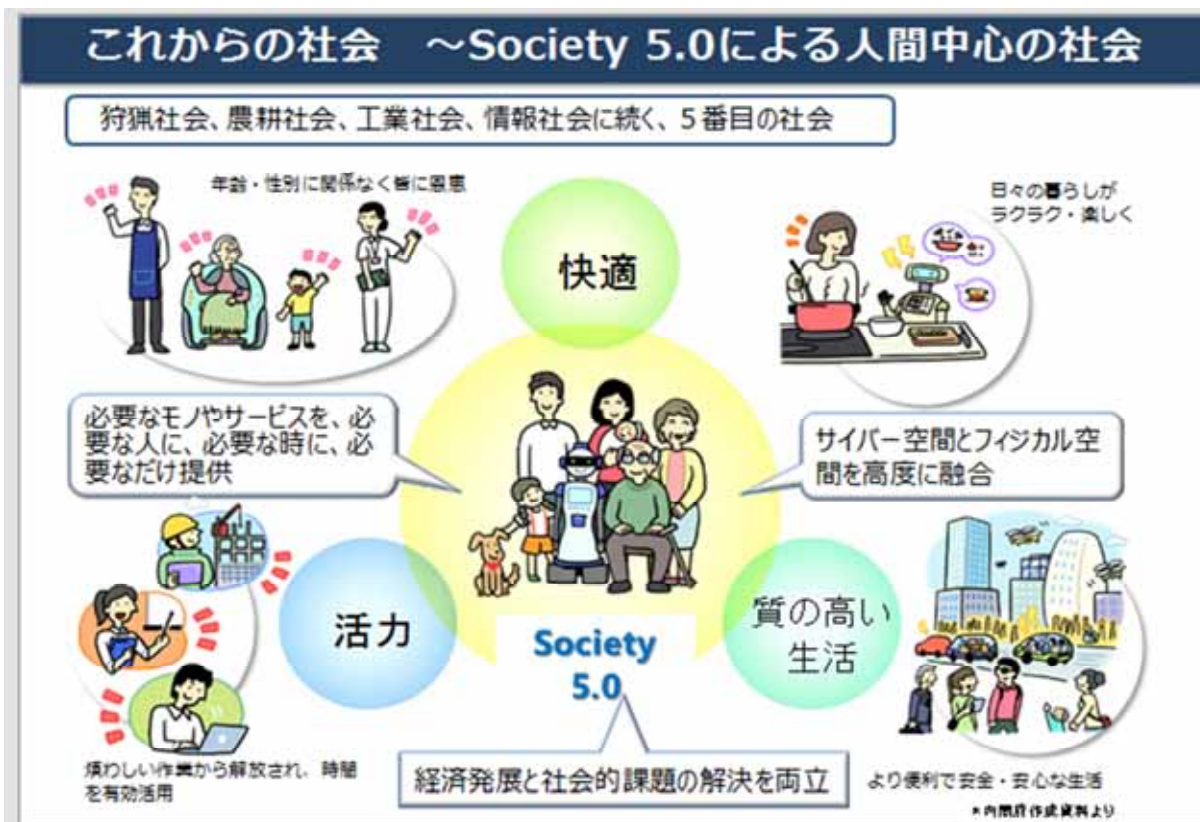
これからの社会　～Society 5.0による人間中心の社会

狩猟社会、農耕社会、工業社会、情報社会に続く、５番目の社会

年齢・性別に関係なく皆に恩恵

快適

日々の暮らしがラクラク・楽しく

必要なモノやサービスを、必要な人に、必要な時に、必要なだけ提供

サイバー空間とフィジカル空間を高度に融合

活力

質の高い生活

Society 5.0

煩わしい作業から解放され、時間を有効活用

経済発展と社会的課題の解決を両立

より便利で安全・安心な生活

＊内閣府作成資料より